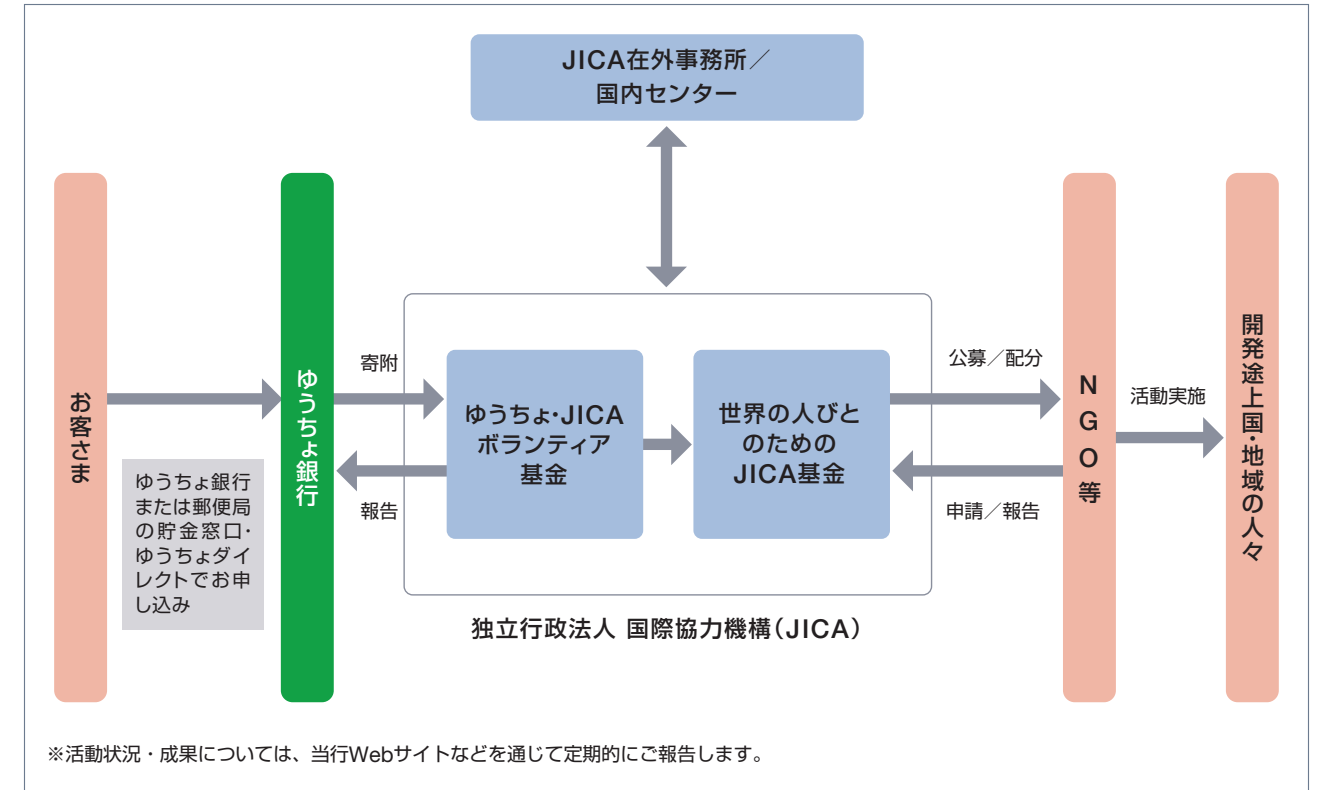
JICA在外事務所／国内センター

お客さま

ゆうちょ銀行

ゆうちょ銀行または郵便局の貯金窓口・ゆうちょダイレクトでお申し込み

寄附

報告

ゆうちょ・JICAボランティア基金

世界の人びとのためのJICA基金

独立行政法人 国際協力機構（JICA）

公募／配分

申請／報告

NGO等

活動実施

開発途上国・地域の人々

※活動状況・成果については、当行Webサイトなどを通じて定期的にご報告します。